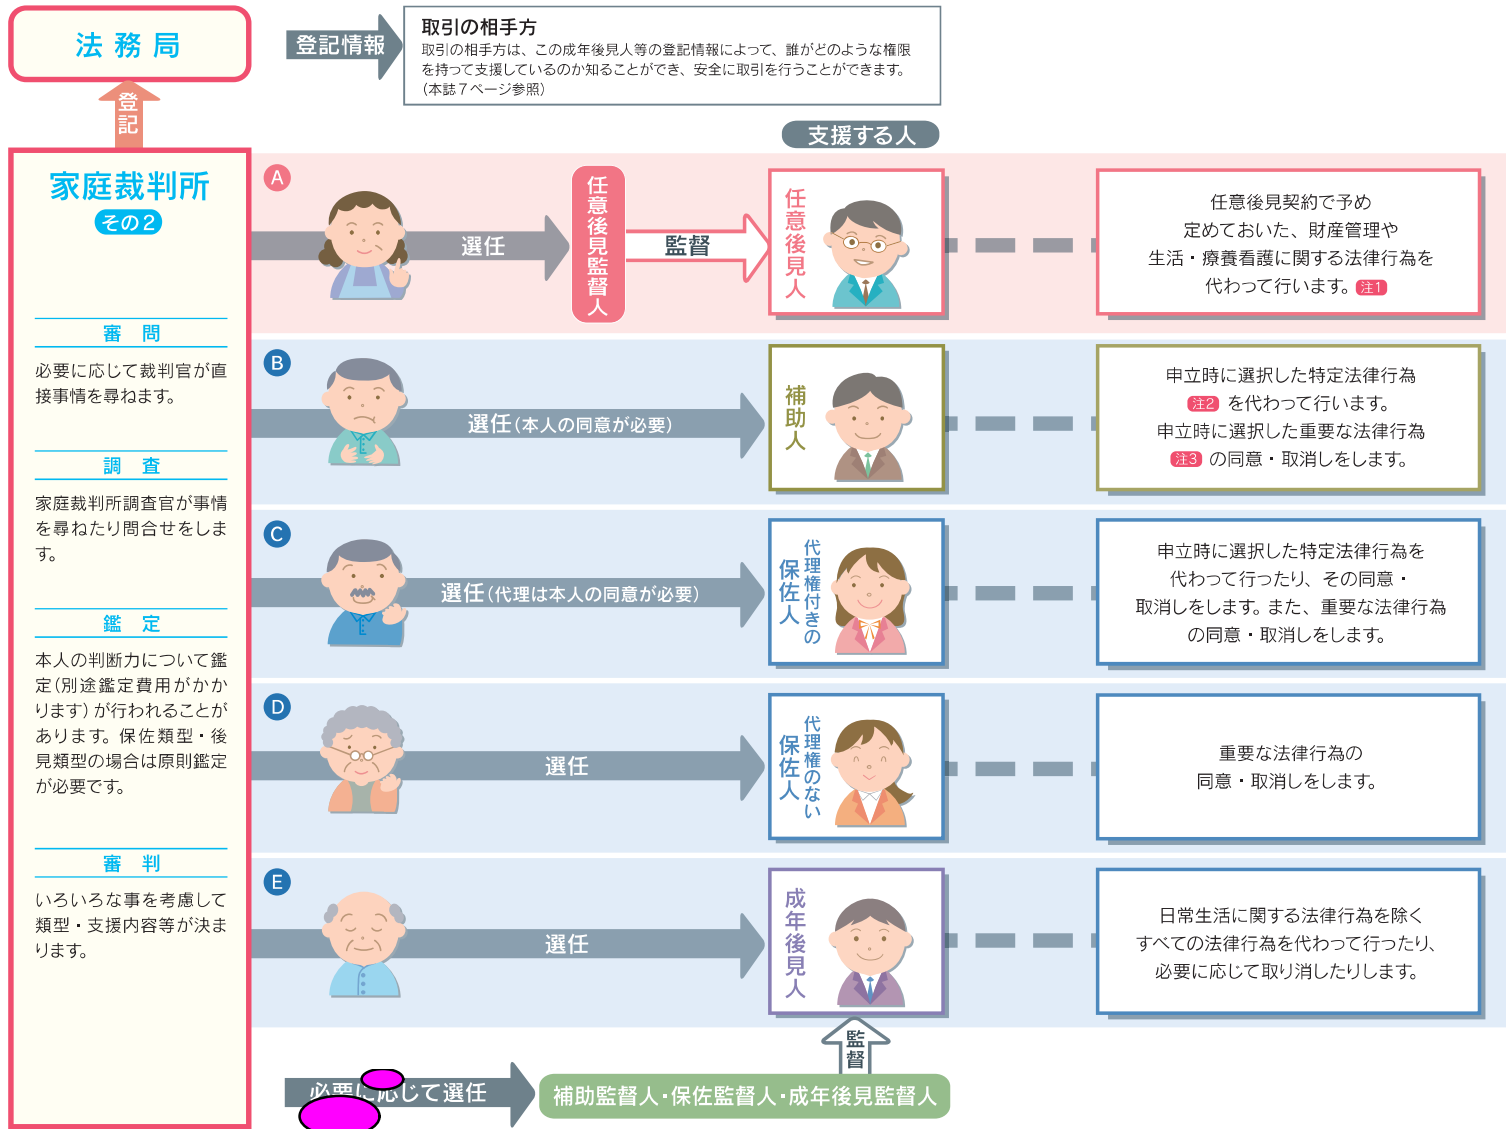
法務局

登記

登記情報

取引の相手方
取引の相手方は、この成年後見人等の登記情報によって、誰がどのような権限を持って支援しているのか知ることができ、安全に取引を行うことができます。（本誌７ページ参照）

支援する人

家庭裁判所
その２

審問
必要に応じて裁判官が直接事情を尋ねます。

調査
家庭裁判所調査官が事情を尋ねたり問合せをします。

鑑定
本人の判断力について鑑定（別途鑑定費用がかかります）が行われることがあります。保佐類型・後見類型の場合は原則鑑定が必要です。

審判
いろいろな事を考慮して類型・支援内容等が決まります。

A
選任
任意後見監督人
監督
任意後見人
任意後見契約で予め定めておいた、財産管理や生活・療養看護に関する法律行為を代わって行います。注1

B
選任（本人の同意が必要）
補助人
申立時に選択した特定法律行為 注2 を代わって行います。申立時に選択した重要な法律行為 注3 の同意・取消しをします。

C
選任（代理は本人の同意が必要）
代理権付きの保佐人
申立時に選択した特定法律行為を代わって行ったり、その同意・取消しをします。また、重要な法律行為の同意・取消しをします。

D
選任
代理権のない保佐人
重要な法律行為の同意・取消しをします。

E
選任
成年後見人
日常生活に関する法律行為を除くすべての法律行為を代わって行ったり、必要に応じて取り消したりします。

監督

必要に応じて選任
補助監督人･保佐監督人･成年後見監督人